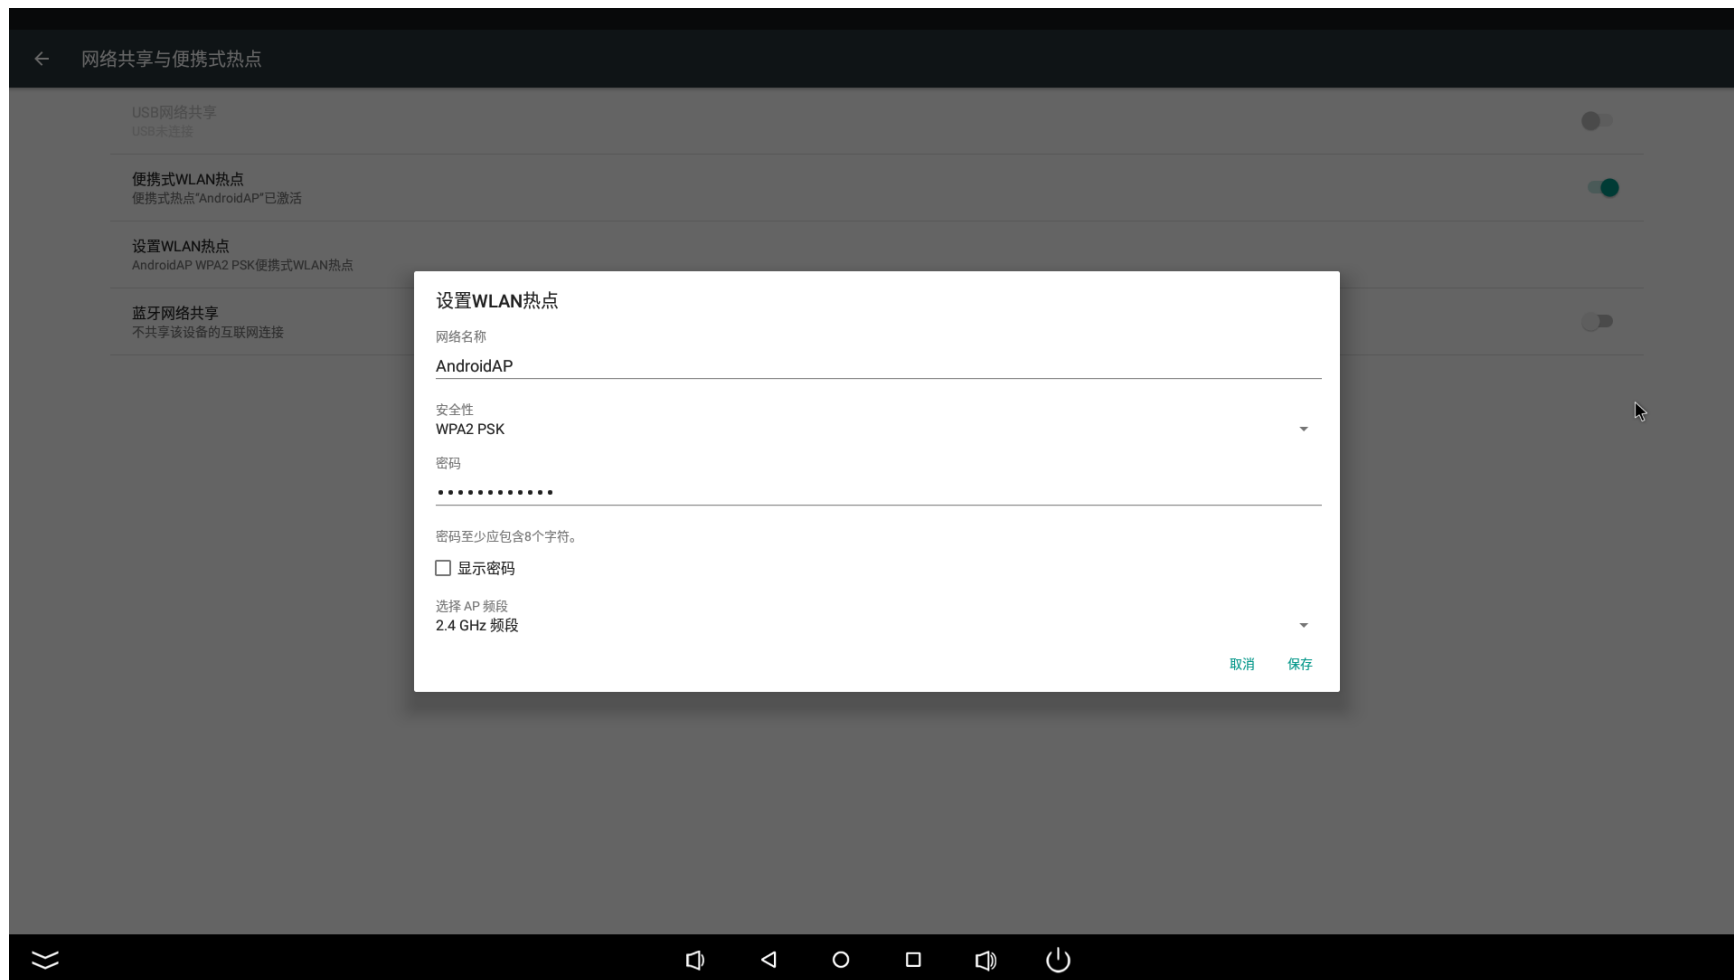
网络共享与便携式热点

USB网络共享
USB未连接

便携式WLAN热点
便携式热点"AndroidAP"已激活

设置WLAN热点
AndroidAP WPA2 PSK便携式WLAN热点

蓝牙网络共享
不共享该设备的互联网连接

设置WLAN热点

网络名称
AndroidAP

安全性
WPA2 PSK

密码
••••••••••••

密码至少应包含8个字符。

显示密码

选择 AP 频段
2.4 GHz 频段

取消 保存